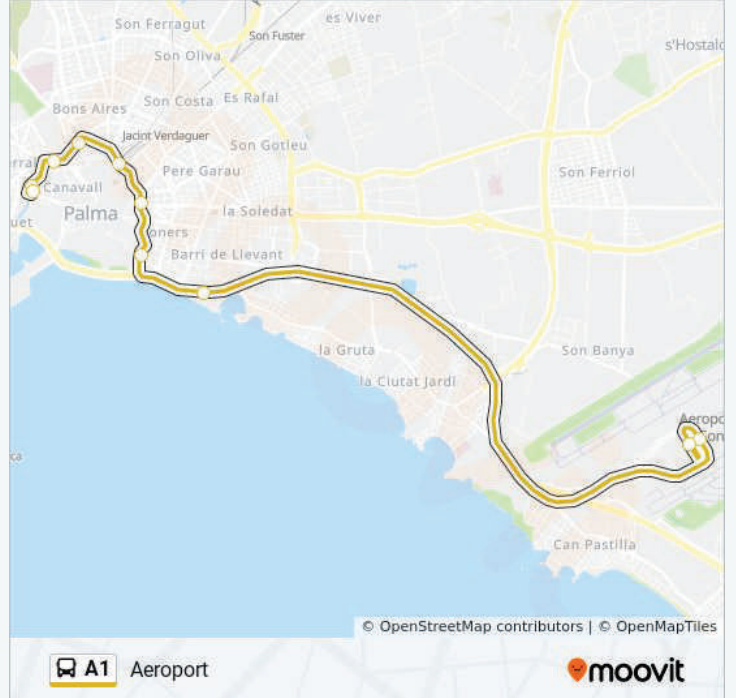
Son Ferragut
es Viver
Son Fuster
s'Hostalo
Son Oliva
Bons Aires
Son Costa
Es Rafal
Jacint Verdaguer
Son Gotleu
rral
Pere Garau
Canavall
Son Ferriol
Palma
la Soledat
uet
oners
Barri de Llevant
la Gruta
Son Banya
la Ciutat Jardí
Aeropo
Son
ca
Can Pastilla
© OpenStreetMap contributors | © OpenMapTiles
A1 Aeroport
moovit